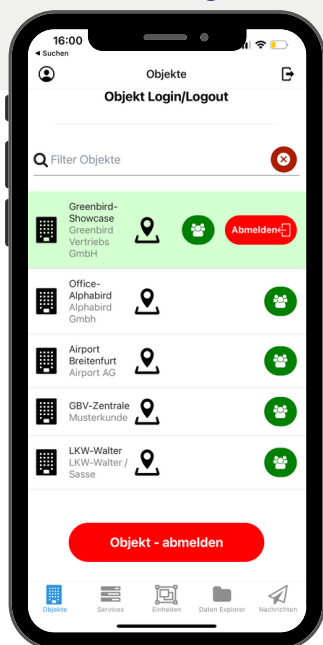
16:00
◂ Suchen

Objekte

Objekt Login/Logout

Filter Objekte

Greenbird-Showcase
Greenbird Vertriebs GmbH
Abmelden

Office-Alphabird
Alphabird Gmbh

Airport Breitenfurt
Airport AG

GBV-Zentrale
Musterkunde

LKW-Walter
LKW-Walter / Sasse

Objekt - abmelden

Objekte
Services
Einheiten
Daten Explorer
Nachrichten